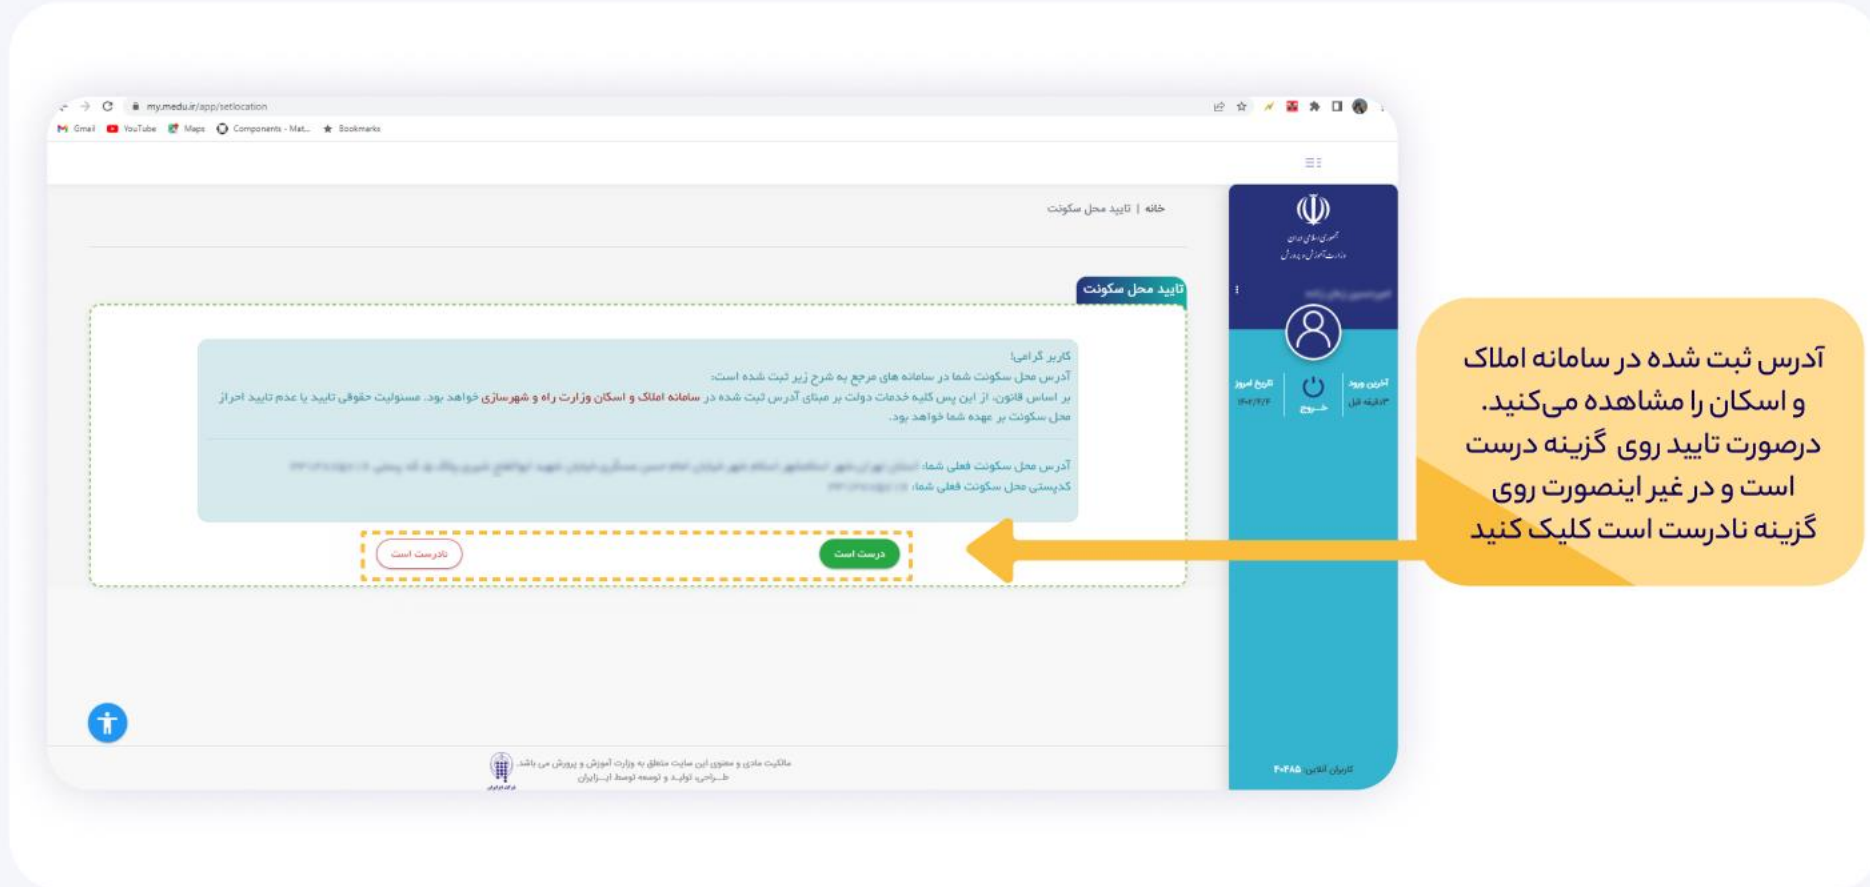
my.medu.ir/app/setlocation

Gmail YouTube Maps Components - Mat... Bookmarks

جمهوری اسلامی ایران
وزارت آموزش و پرورش

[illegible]

آخرین ورود
۳ دقیقه قبل

خروج

تاریخ امروز
۱۴۰۲/۲/۴

کاربران آنلاین: ۴۰۴۸۵

خانه | تایید محل سکونت

تایید محل سکونت

کاربر گرامی؛
آدرس محل سکونت شما در سامانه های مرجع به شرح زیر ثبت شده است:
بر اساس قانون، از این پس کلیه خدمات دولت بر مبنای آدرس ثبت شده در سامانه املاک و اسکان وزارت راه و شهرسازی خواهد بود. مسئولیت حقوقی تایید یا عدم تایید احراز محل سکونت بر عهده شما خواهد بود.

آدرس محل سکونت فعلی شما: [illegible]
کدپستی محل سکونت فعلی شما: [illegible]

درست است

نادرست است

مالکیت مادی و معنوی این سایت متعلق به وزارت آموزش و پرورش می باشد.
طراحی، تولید و توسعه توسط ایـرایران

آدرس ثبت شده در سامانه املاک و اسکان را مشاهده می‌کنید. درصورت تایید روی گزینه درست است و در غیر اینصورت روی گزینه نادرست است کلیک کنید